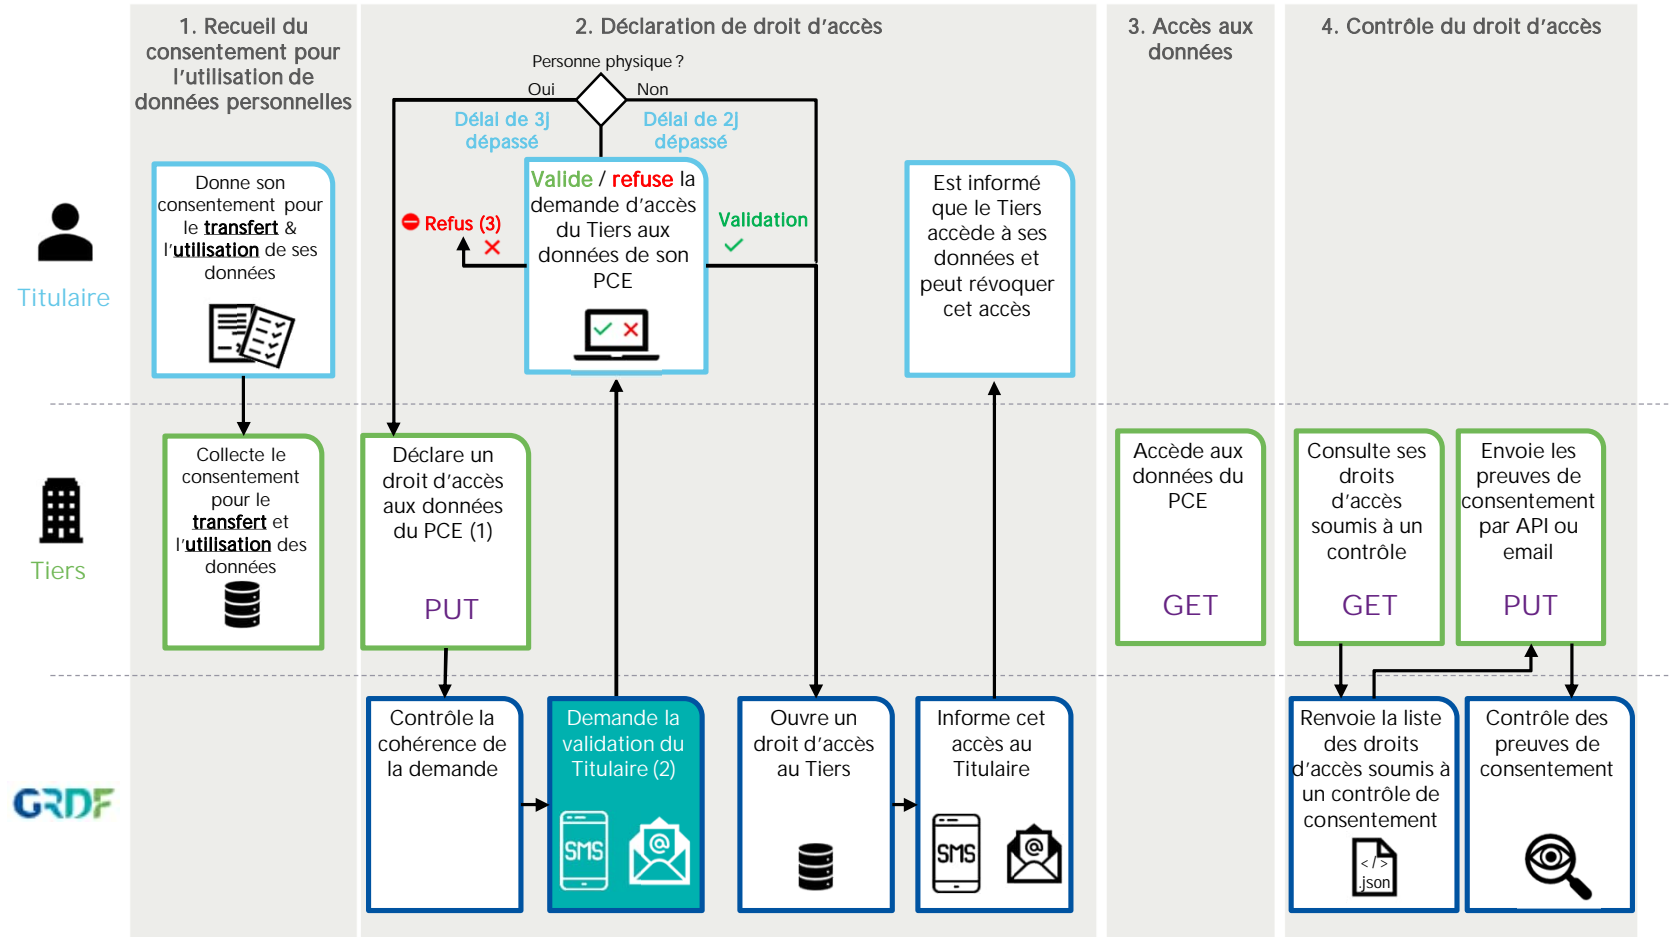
1. Recueil du consentement pour l'utilisation de données personnelles

2. Déclaration de droit d'accès

3. Accès aux données

4. Contrôle du droit d'accès

Titulaire

Tiers

GRDF

Donne son consentement pour le transfert & l'utilisation de ses données

Personne physique ?

Oui

Non

Délai de 3j dépassé

Délai de 2j dépassé

Refus (3)

Valide / refuse la demande d'accès du Tiers aux données de son PCE

Validation

Est informé que le Tiers accède à ses données et peut révoquer cet accès

Collecte le consentement pour le transfert et l'utilisation des données

Déclare un droit d'accès aux données du PCE (1)

PUT

Accède aux données du PCE

GET

Consulte ses droits d'accès soumis à un contrôle

GET

Envoie les preuves de consentement par API ou email

PUT

Contrôle la cohérence de la demande

Demande la validation du Titulaire (2)

SMS

Ouvre un droit d'accès au Tiers

Informe cet accès au Titulaire

SMS

Renvoie la liste des droits d'accès soumis à un contrôle de consentement

< / >
.json

Contrôle des preuves de consentement